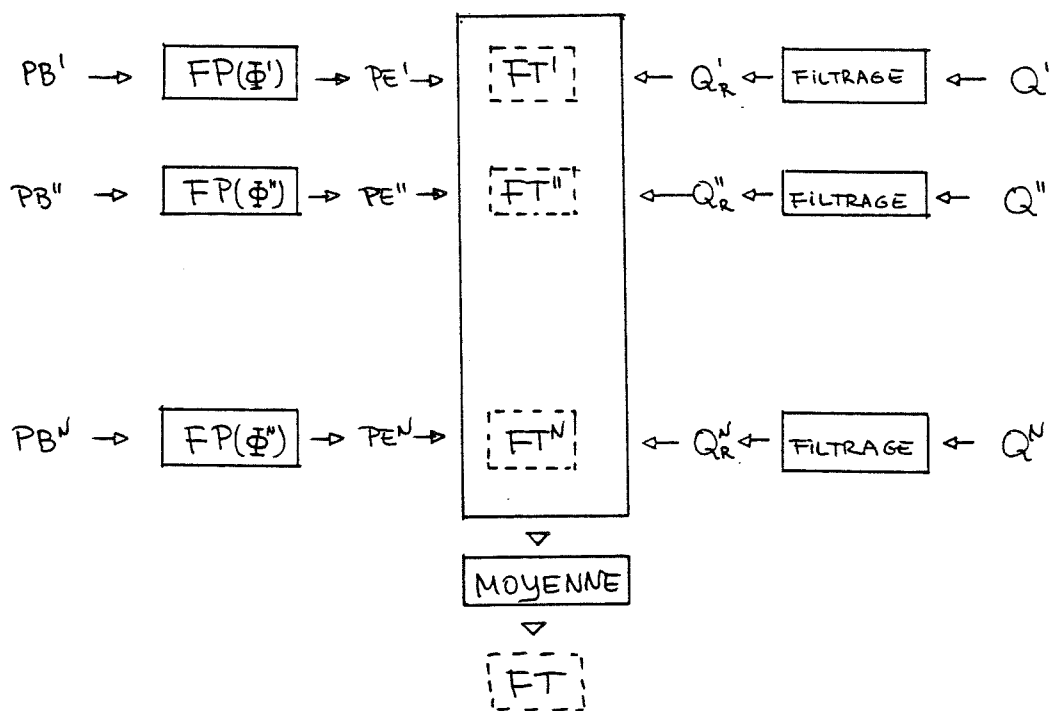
$PB^{I}$ → $FP(\Phi^{I})$ → $PE^{I}$ → $FT^{I}$ ← $Q'_R$ ← FILTRAGE ← $Q^{I}$

$PB''$ → $FP(\Phi'')$ → $PE''$ → $FT''$ ← $Q''_R$ ← FILTRAGE ← $Q''$

$PB^{N}$ → $FP(\Phi'')$ → $PE^{N}$ → $FT^{N}$ ← $Q^{N}_R$ ← FILTRAGE ← $Q^{N}$

MOYENNE

FT